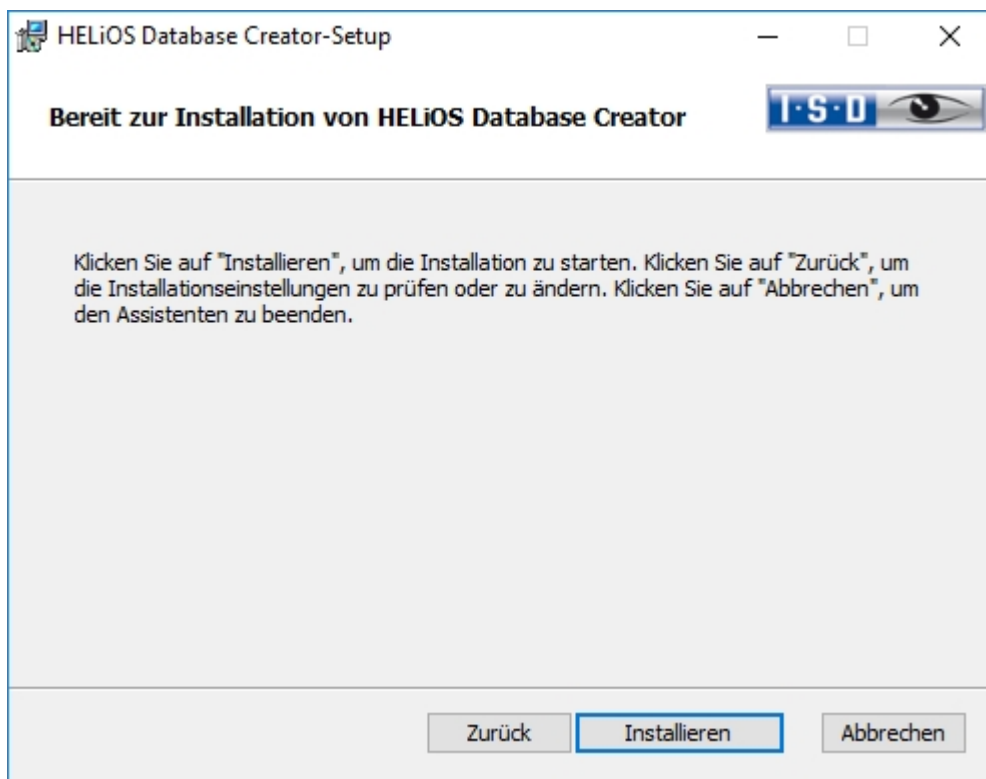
HELiOS Database Creator-Setup

Bereit zur Installation von HELiOS Database Creator

I·S·D

Klicken Sie auf "Installieren", um die Installation zu starten. Klicken Sie auf "Zurück", um die Installationseinstellungen zu prüfen oder zu ändern. Klicken Sie auf "Abbrechen", um den Assistenten zu beenden.

Zurück Installieren Abbrechen